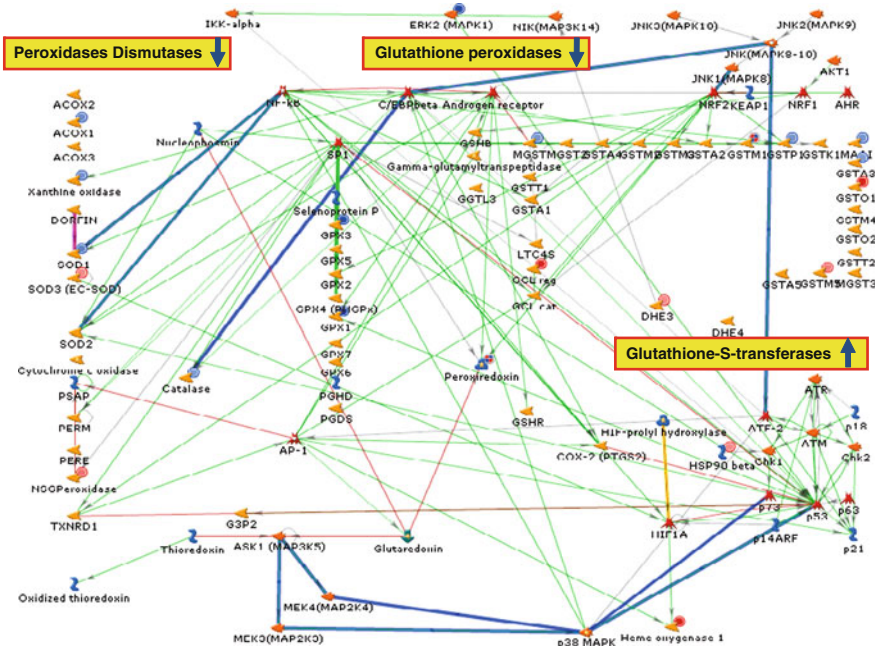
IKK-alpha
ERK2 (MAPK1)
NIK(MAP3K14)
JNK3(MAPK10)
JNK2(MAPK9)
Peroxidases Dismutases
Glutathione peroxidases
JNK(MAPK8-10)
AKT1
JNK1(MAPK8)
NF-kB
C/EBPbeta
Androgen receptor
NRF2
KEAP1
NRF1
AHR
ACOX2
ACOX1
ACOX3
Nucleophosmin
SP1
GSHB
MGST
MGST2
GSTA4
GSTM3
GSTM3
GSTA2
GSTM1
GSTP1
GSTK1
MA
Gamma-glutamyltranspeptidase
GSTA3
Xanthine oxidase
GSTT1
GSTO1
Selenoprotein P
GGTL3
GSTA1
GSTM4
DORFIN
GPX3
GSTO2
LTC4S
SOD1
GPX5
GCL reg
GSTT2
SOD3 (EC-SOD)
GPX2
GSTA5
GSTM5
MGST3
GCL cat
DHE3
GPX4 (PHGPx)
DHE4
SOD2
GPX1
GPX7
Glutathione-S-transferases
Cytochrome c oxidase
GPX6
Peroxiredoxin
ATR
Catalase
PSAP
PGHD
ATF-2
p18
PERM
PGDS
GSHR
HIF-prolyl hydroxylase
ATM
AP-1
COX-2 (PTGS2)
HSP90 beta
Chk1
Chk2
PERE
NSGPeroxidase
p73
p63
TXNRD1
p53
G3P2
HIF1A
p14ARF
Thioredoxin
ASK1 (MAP3K5)
Glutaredoxin
p21
Oxidized thioredoxin
MEK4(MAP2K4)
MEK3(MAP2K3)
p38 MAPK
Heme oxygenase 1